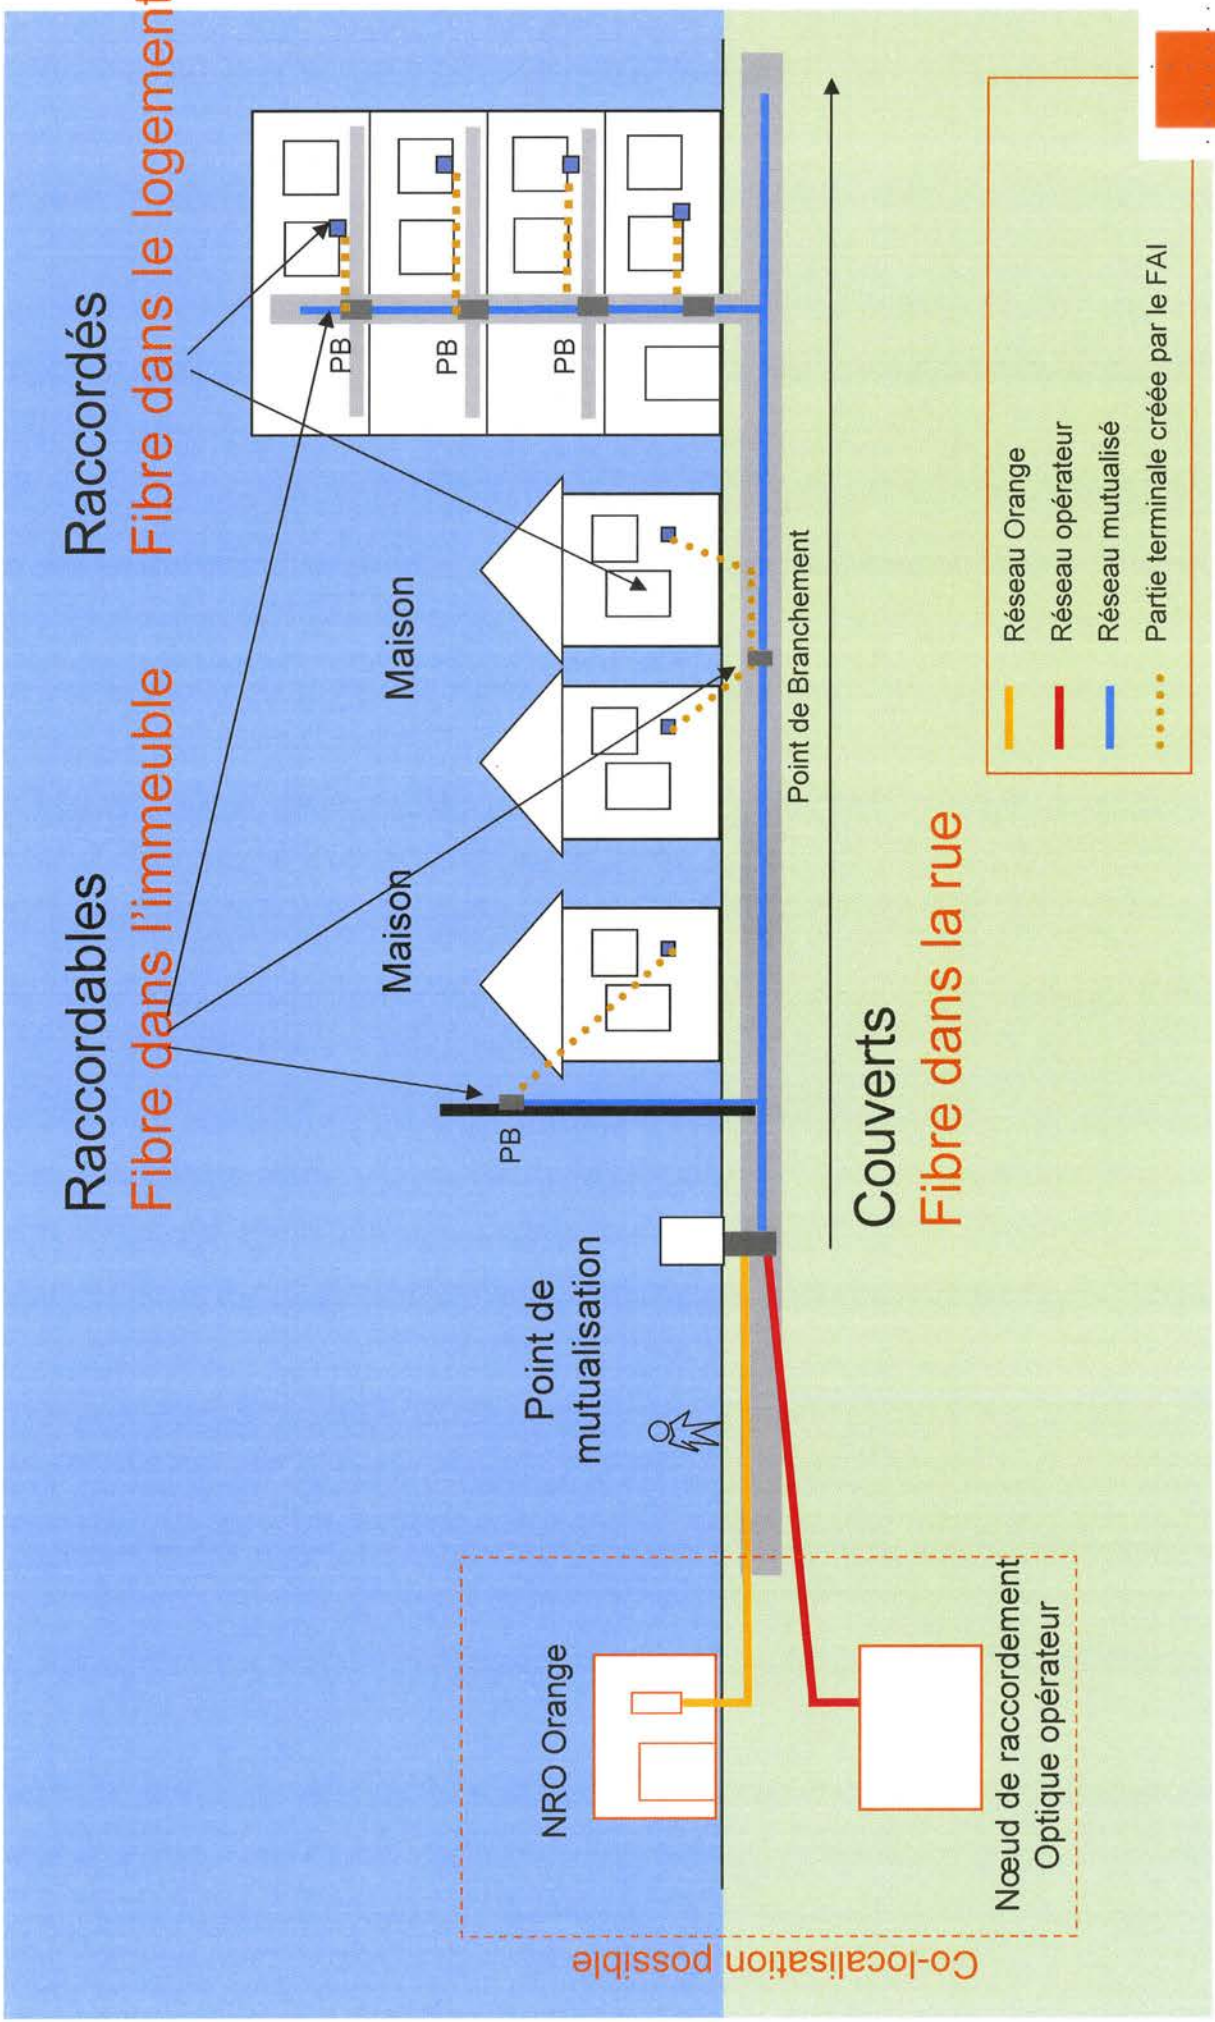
Raccordés
Fibre dans le logement

Raccordables
Fibre dans l'immeuble

Maison

Maison

PB

PB

PB

PB

Point de Branchement

Point de mutualisation

NRO Orange

Nœud de raccordement Optique opérateur

Co-localisation possible

Couverts
Fibre dans la rue

Réseau Orange
Réseau opérateur
Réseau mutualisé
Partie terminale créée par le FAI